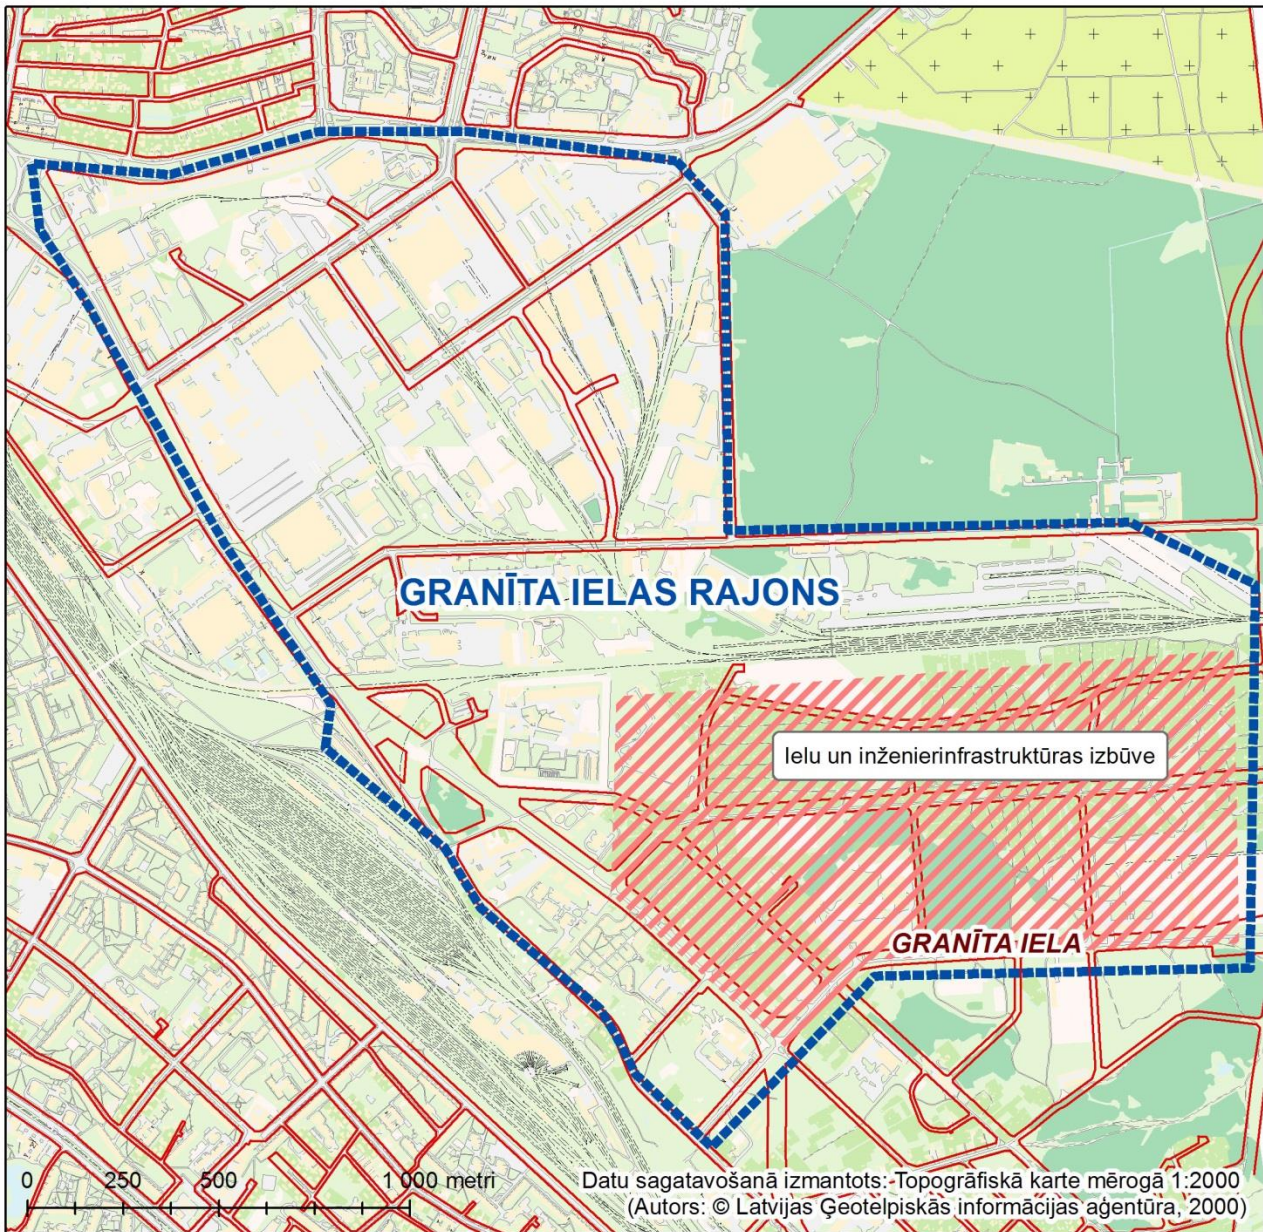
GRANĪTA IELAS RAJONS

Ielu un inženierinfrastruktūras izbūve

GRANĪTA IELA

0 250 500 1 000 metri

Datu sagatavošanā izmantots: Topogrāfiskā karte mērogā 1:2000
(Autors: © Latvijas Ģeotelpiskās informācijas aģentūra, 2000)